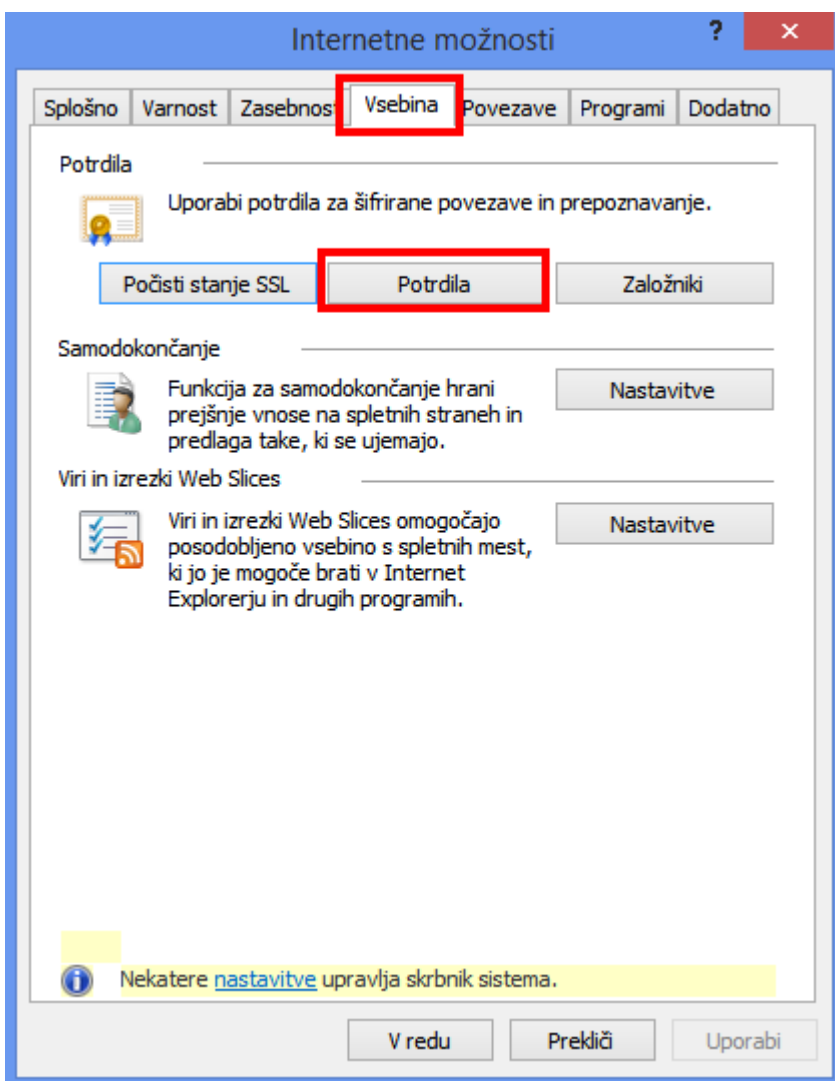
Internetne možnosti

?

Splošno | Varnost | Zasebnost | Vsebina | Povezave | Programi | Dodatno

Potrdila

Uporabi potrdila za šifrirane povezave in prepoznavanje.

Počisti stanje SSL

Potrdila

Založniki

Samodokončanje

Funkcija za samodokončanje hrani prejšnje vnose na spletnih straneh in predlaga take, ki se ujemajo.

Nastavitve

Viri in izrezki Web Slices

Viri in izrezki Web Slices omogočajo posodobljeno vsebino s spletnih mest, ki jo je mogoče brati v Internet Explorerju in drugih programih.

Nastavitve

Nekatere nastavitve upravlja skrbnik sistema.

V redu

Prekliči

Uporabi